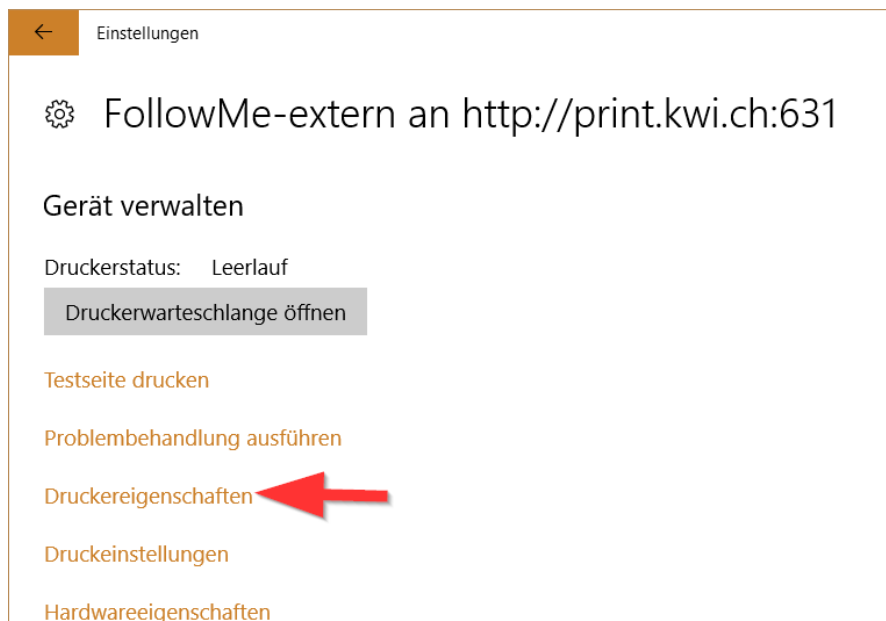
Einstellungen

FollowMe-extern an http://print.kwi.ch:631

Gerät verwalten

Druckerstatus: Leerlauf

Druckerwarteschlange öffnen

Testseite drucken

Problembehandlung ausführen

Druckereigenschaften

Druckeinstellungen

Hardwareeigenschaften